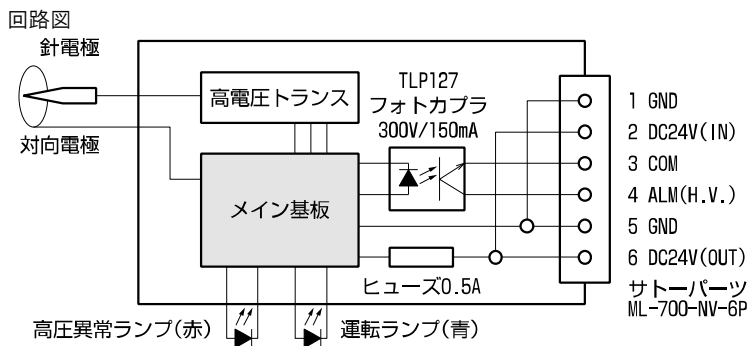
回路図

針電極

対向電極

高電圧トランス

TLP127
フォトカプラ
300V/150mA

メイン基板

ヒューズ0.5A

1 GND
2 DC24V(IN)
3 COM
4 ALM(H.V.)
5 GND
6 DC24V(OUT)

サトーパーツ
ML-700-NV-6P

高圧異常ランプ(赤)

運転ランプ(青)